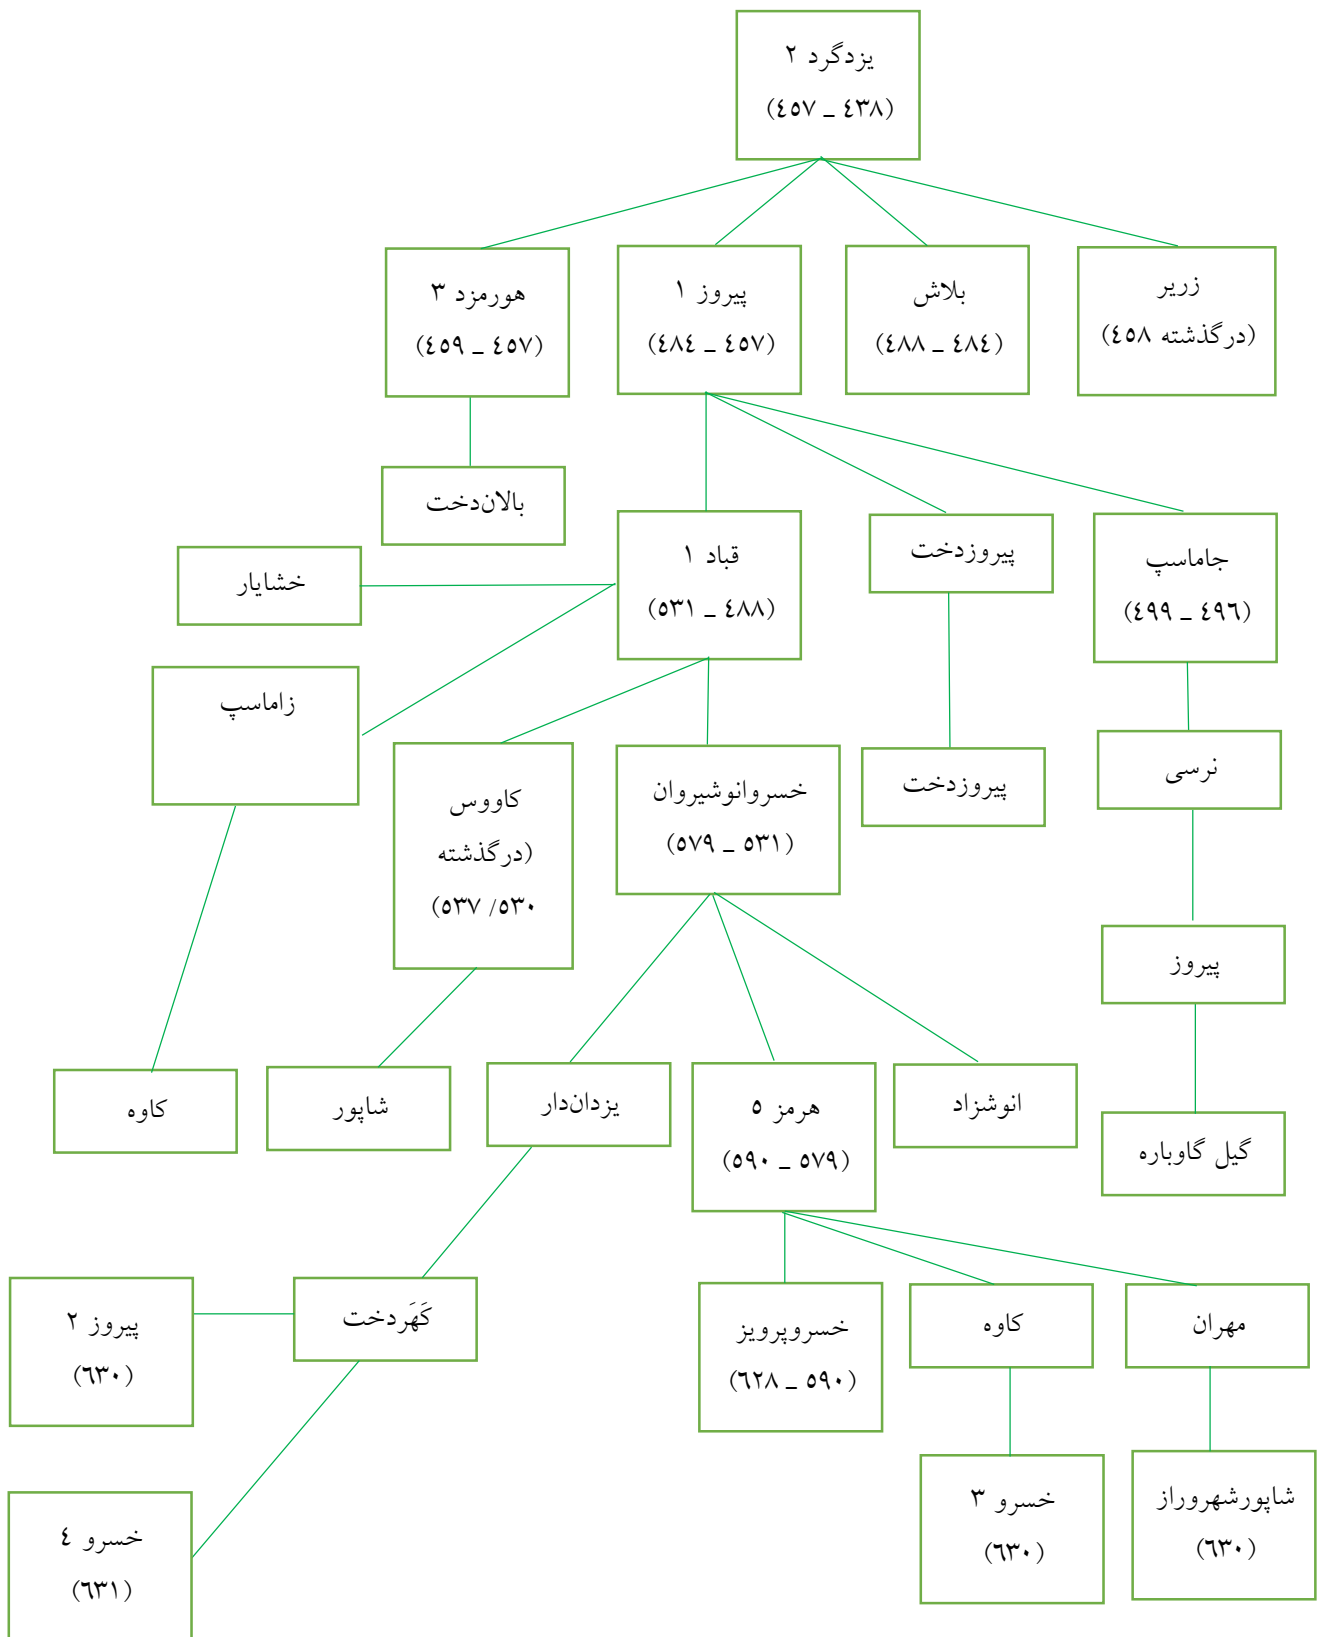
یزدگرد ۲
(۴۳۸ ـ ۴۵۷)

هورمزد ۳
(۴۵۷ ـ ۴۵۹)

پیروز ۱
(۴۵۷ ـ ۴۸۴)

بلاش
(۴۸۴ ـ ۴۸۸)

زریر
(درگذشته ۴۵۸)

بالان‌دخت

قباد ۱
(۴۸۸ ـ ۵۳۱)

پیروزدخت

جاماسپ
(۴۹۶ ـ ۴۹۹)

خشایار

زاماسپ

کاووس
(درگذشته
۵۳۰/ ۵۳۷)

خسروانوشیروان
(۵۳۱ ـ ۵۷۹)

پیروزدخت

نرسی

پیروز

کاوه

شاپور

یزدان‌دار

هرمز ۵
(۵۷۹ ـ ۵۹۰)

انوشزاد

گیل گاوباره

پیروز ۲
(۶۳۰)

کَهَردخت

خسروپرویز
(۵۹۰ ـ ۶۲۸)

کاوه

مهران

خسرو ۴
(۶۳۱)

خسرو ۳
(۶۳۰)

شاپورشهروراز
(۶۳۰)